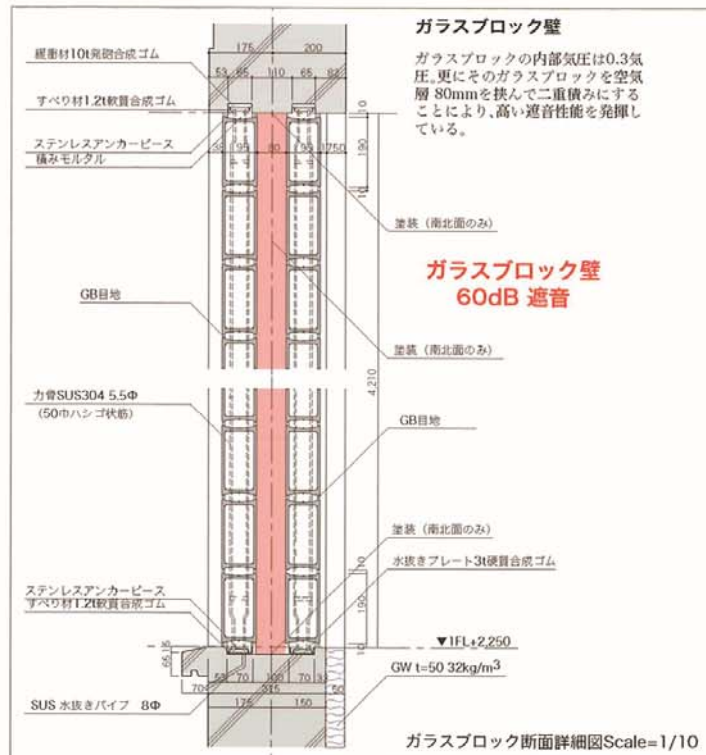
ガラスブロック壁

ガラスブロックの内部気圧は0.3気圧。更にそのガラスブロックを空気層 80mmを挟んで二重積みにすることにより、高い遮音性能を発揮している。

175
200
53
85
110
65
82
緩衝材10t発砲合成ゴム
すべり材1.2t軟質合成ゴム
ステンレスアンカーピース
積みモルタル
35
95
80
95
175
50
10
190
塗装（南北面のみ）

ガラスブロック壁
60dB 遮音

GB目地
塗装（南北面のみ）
4,210
力骨SUS304 5.5Φ
(50巾ハシゴ状筋)
GB目地
塗装（南北面のみ）
水抜きプレート3t硬質合成ゴム
ステンレスアンカーピース
すべり材1.2t軟質合成ゴム
10
190
10
▼1FL+2,250
65
18
58
70
300
70
33
315
50
70
GW t=50 32kg/m$^3$
175
150
SUS 水抜きパイプ 8Φ

ガラスブロック断面詳細図Scale=1/10